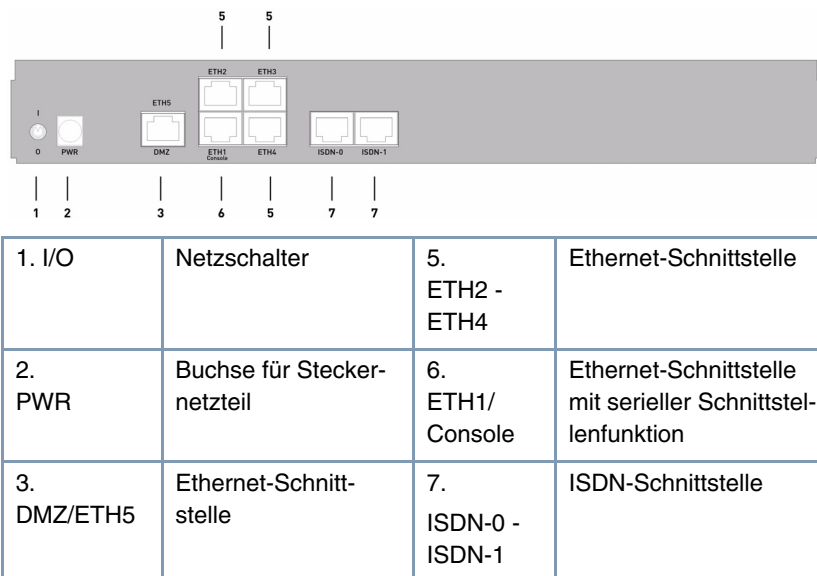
5 5

ETH2 ETH3

I

ETH5

0 PWR DMZ ETH1 Console ETH4 ISDN-0 ISDN-1

1 2 3 6 5 7 7

| 1. I/O | Netzschalter | 5. ETH2 - ETH4 | Ethernet-Schnittstelle |
|---|---|---|---|
| 2. PWR | Buchse für Steckernetzteil | 6. ETH1/ Console | Ethernet-Schnittstelle mit serieller Schnittstellenfunktion |
| 3. DMZ/ETH5 | Ethernet-Schnittstelle | 7. ISDN-0 - ISDN-1 | ISDN-Schnittstelle |